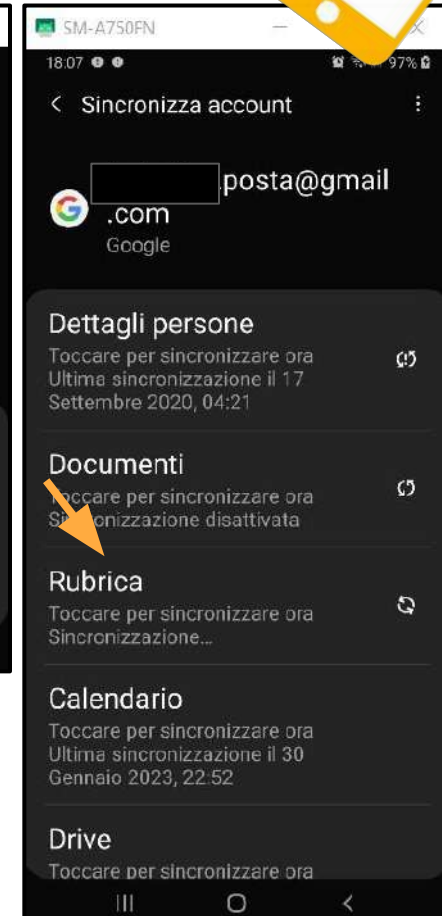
SM-A750FN

18:07

97%

Sincronizza account

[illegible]posta@gmail.com

Google

Dettagli persone

Toccare per sincronizzare ora

Ultima sincronizzazione il 17 Settembre 2020, 04:21

Documenti

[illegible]ccare per sincronizzare ora

Si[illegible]onizzazione disattivata

Rubrica

Toccare per sincronizzare ora

Sincronizzazione...

Calendario

Toccare per sincronizzare ora

Ultima sincronizzazione il 30 Gennaio 2023, 22:52

Drive

Toccare per sincronizzare ora